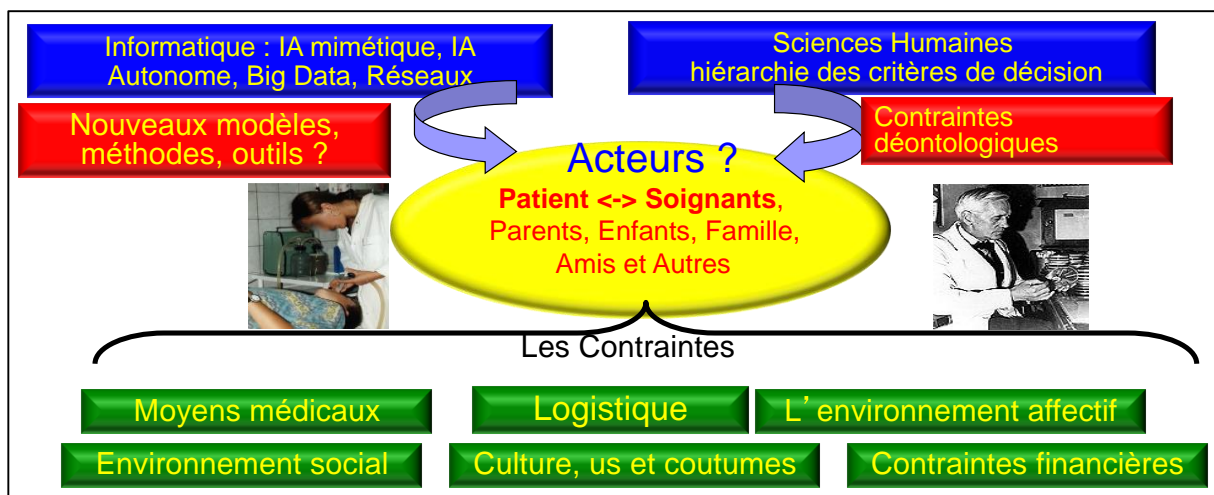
Informatique : IA mimétique, IA Autonome, Big Data, Réseaux

Sciences Humaines hiérarchie des critères de décision

Nouveaux modèles, méthodes, outils ?

Contraintes déontologiques

Acteurs ?

**Patient <-> Soignants**, Parents, Enfants, Famille, Amis et Autres

Les Contraintes

Moyens médicaux

Logistique

L’ environnement affectif

Environnement social

Culture, us et coutumes

Contraintes financières